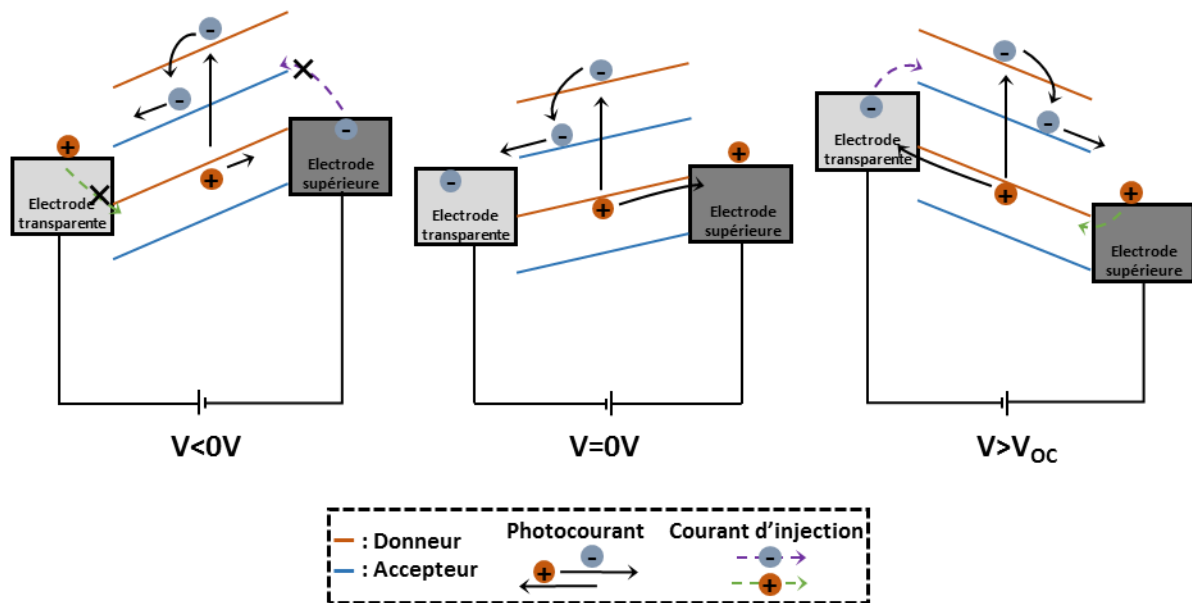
-
-
+
Electrode transparente
+
-
Electrode supérieure
V<0V

-
-
Electrode transparente
-
+
+
Electrode supérieure
V=0V

-
-
Electrode transparente
-
+
+
Electrode supérieure
V>$V_{OC}$

: Donneur
: Accepteur
Photocourant
-
+
Courant d'injection
-
+